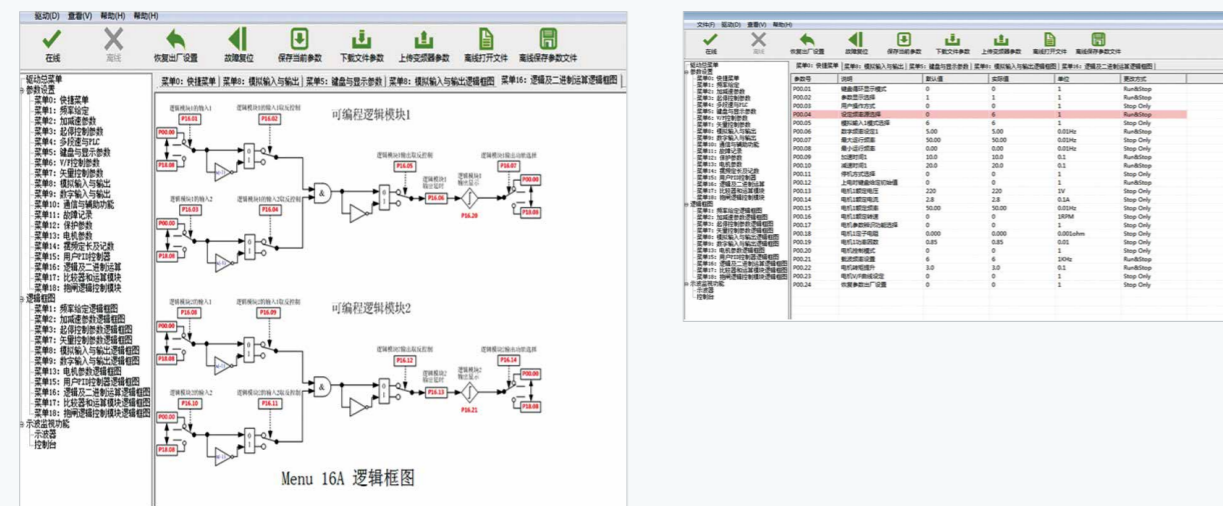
驱动(D) 查看(V) 帮助(H) 帮助(H)

在线 离线 恢复出厂设置 故障复位 保存当前参数 下载文件参数 上传变频器参数 离线打开文件 离线保存参数文件

驱动总菜单
参数设置
菜单0：快捷菜单
菜单1：频率设定
菜单2：加减速参数
菜单3：起停控制参数
菜单4：多段速与PLC
菜单5：键盘与显示参数
菜单6：V/F控制参数
菜单7：矢量控制参数
菜单8：模拟输入与输出
菜单9：数字输入与输出
菜单10：通信与辅助功能
菜单11：故障记录
菜单12：保护参数
菜单13：电机参数
菜单14：摆频定长及记数
菜单15：用户PID控制器
菜单16：逻辑及二进制运算
菜单17：比较器和运算模块
菜单18：抱闸逻辑控制模块
逻辑框图
菜单1：频率给定逻辑框图
菜单2：加减速参数逻辑框图
菜单3：起停控制参数逻辑框图
菜单7：矢量控制参数逻辑框图
菜单8：模拟输入与输出逻辑框图
菜单9：数字输入与输出逻辑框图
菜单13：电机参数逻辑框图
菜单15：用户PID控制器逻辑框图
菜单16：逻辑及二进制运算逻辑框图
菜单17：比较器和运算模块逻辑框图
菜单18：抱闸逻辑控制模块逻辑框图
示波监视功能
示波器
控制台

菜单0：快捷菜单 | 菜单8：模拟输入与输出 | 菜单5：键盘与显示参数 | 菜单8：模拟输入与输出逻辑框图 | 菜单16：逻辑及二进制运算逻辑框图

可编程逻辑模块1

逻辑模块1的输入1 P16.01 逻辑模块1输入1取反控制 P16.02 P00.00 P18.08 逻辑模块1的输入2 P16.03 逻辑模块1输入2取反控制 P16.04 P00.00 P18.08 逻辑模块1输出取反控制 P16.05 逻辑模块1输出延时 P16.06 逻辑模块1输出显示 P16.20 逻辑模块1输出目标选择 P16.07 P00.00 P18.08

可编程逻辑模块2

逻辑模块2的输入1 P16.08 逻辑模块2输入1取反控制 P16.09 P00.00 P18.08 逻辑模块2的输入2 P16.10 逻辑模块2输入2取反控制 P16.11 P00.00 P18.08 逻辑模块2输出取反控制 P16.12 逻辑模块2输出延时 P16.13 逻辑模块2输出显示 P16.21 逻辑模块2输出目标选择 P16.14 P00.00 P18.08

Menu 16A 逻辑框图

文件(F) 驱动(D) 查看(V) 帮助(H)

在线 离线 恢复出厂设置 故障复位 保存当前参数 下载文件参数 上传变频器参数 离线打开文件 离线保存参数文件

菜单0：快捷菜单 | 菜单8：模拟输入与输出 | 菜单5：键盘与显示参数 | 菜单8：模拟输入与输出逻辑框图 | 菜单16：逻辑及二进制运算逻辑框图

| 参数号 | 说明 | 默认值 | 实际值 | 单位 | 更改方式 |
|---|---|---|---|---|---|
| P00.00 | 键盘循环显示模式 | 0 | 0 | 1 | Run&Stop |
| P00.01 | 参数显示选择 | 1 | 1 | 1 | Run&Stop |
| P00.02 | 用户操作方式 | 0 | 0 | 1 | Run&Stop |
| P00.04 | 设定频率源选择 | 0 | 6 | 1 | Stop Only |
| P00.05 | 模拟输入1模式选择 | 6 | 6 | 1 | Stop Only |
| P00.06 | 数字频率设定1 | 5.00 | 5.00 | 0.01Hz | Run&Stop |
| P00.07 | 最大运行频率 | 50.00 | 50.00 | 0.01Hz | Stop Only |
| P00.08 | 最小运行频率 | 0.00 | 0.00 | 0.01Hz | Stop Only |
| P00.09 | 加速时间1 | 10.0 | 10.0 | 0.1 | Run&Stop |
| P00.10 | 减速时间1 | 20.0 | 20.0 | 0.1 | Run&Stop |
| P00.11 | 停机方式选择 | 0 | 0 | 1 | Run&Stop |
| P00.12 | 上电时键盘设定初始值 | 0 | 0 | 1 | Run&Stop |
| P00.13 | 电机1额定电压 | 220 | 220 | 1V | Stop Only |
| P00.14 | 电机1额定电流 | 2.8 | 2.8 | 0.1A | Stop Only |
| P00.15 | 电机1额定频率 | 50.00 | 50.00 | 0.01Hz | Stop Only |
| P00.16 | 电机1额定转速 | 0 | 0 | 1RPM | Stop Only |
| P00.17 | 电机参数辨识功能选择 | 0 | 0 | 1 | Stop Only |
| P00.18 | 电机1定子电阻 | 0.000 | 0.000 | 0.001ohm | Stop Only |
| P00.19 | 电机1功率因数 | 0.85 | 0.85 | 0.01 | Stop Only |
| P00.20 | 电机控制模式 | 0 | 0 | 1 | Stop Only |
| P00.21 | 载波频率设置 | 6 | 6 | 1KHz | Run&Stop |
| P00.22 | 电机转矩提升 | 3.0 | 3.0 | 0.1 | Run&Stop |
| P00.23 | 电机V/F曲线设定 | 0 | 0 | 1 | Stop Only |
| P00.24 | 恢复参数出厂设置 | 0 | 0 | 1 | Stop Only |